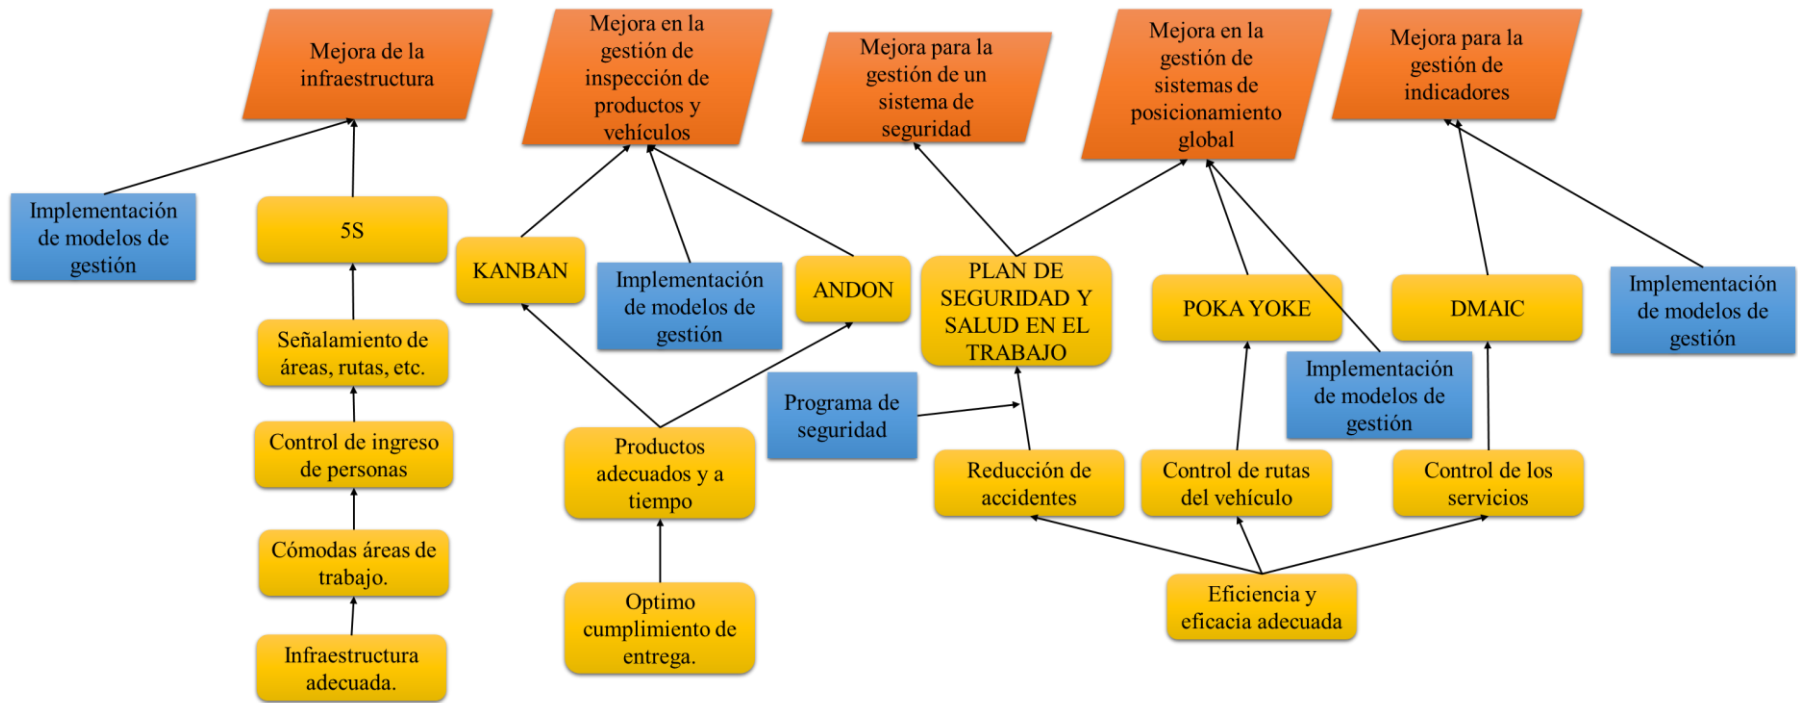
Mejora de la infraestructura

Mejora en la gestión de inspección de productos y vehículos

Mejora para la gestión de un sistema de seguridad

Mejora en la gestión de sistemas de posicionamiento global

Mejora para la gestión de indicadores

Implementación de modelos de gestión

5S

KANBAN

Implementación de modelos de gestión

ANDON

PLAN DE SEGURIDAD Y SALUD EN EL TRABAJO

POKA YOKE

DMAIC

Implementación de modelos de gestión

Señalamiento de áreas, rutas, etc.

Implementación de modelos de gestión

Programa de seguridad

Control de ingreso de personas

Productos adecuados y a tiempo

Reducción de accidentes

Control de rutas del vehículo

Control de los servicios

Cómodas áreas de trabajo.

Optimo cumplimiento de entrega.

Eficiencia y eficacia adecuada

Infraestructura adecuada.